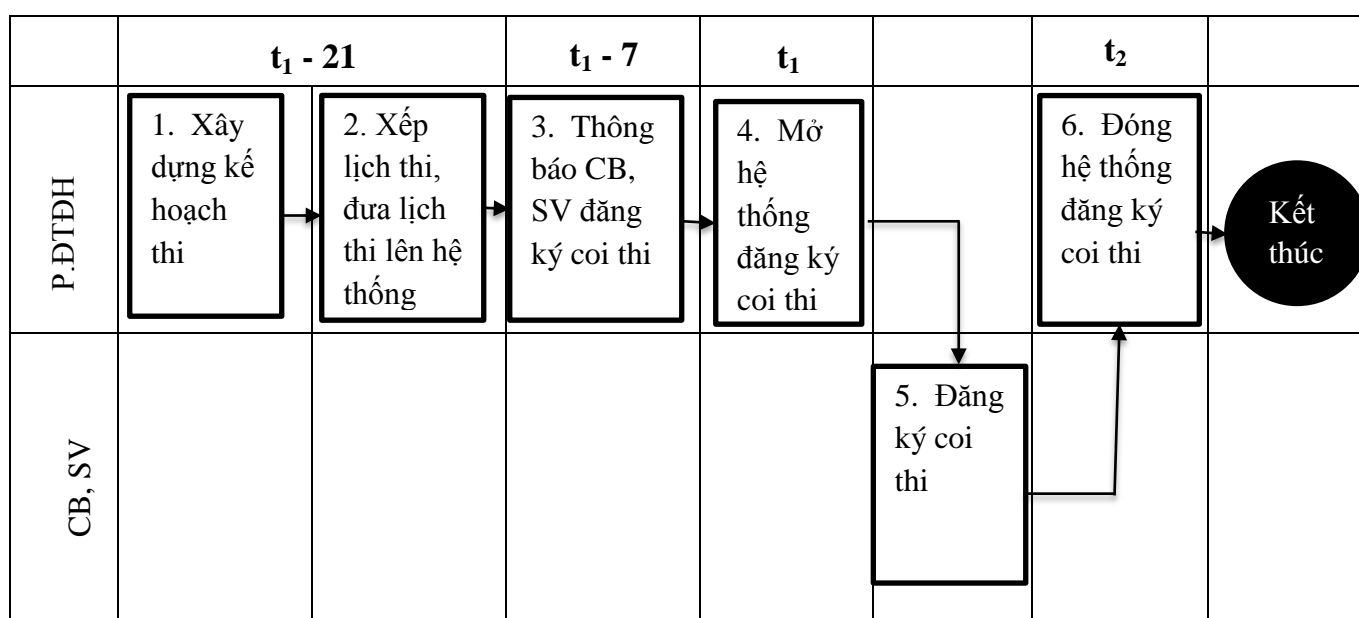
| | $t_1$ - 21 | | $t_1$ - 7 | $t_1$ | | $t_2$ | |
|---|---|---|---|---|---|---|---|
| P.ĐTĐH | 1. Xây dựng kế hoạch thi | 2. Xếp lịch thi, đưa lịch thi lên hệ thống | 3. Thông báo CB, SV đăng ký coi thi | 4. Mở hệ thống đăng ký coi thi | | 6. Đóng hệ thống đăng ký coi thi | Kết thúc |
| CB, SV | | | | | 5. Đăng ký coi thi | | |